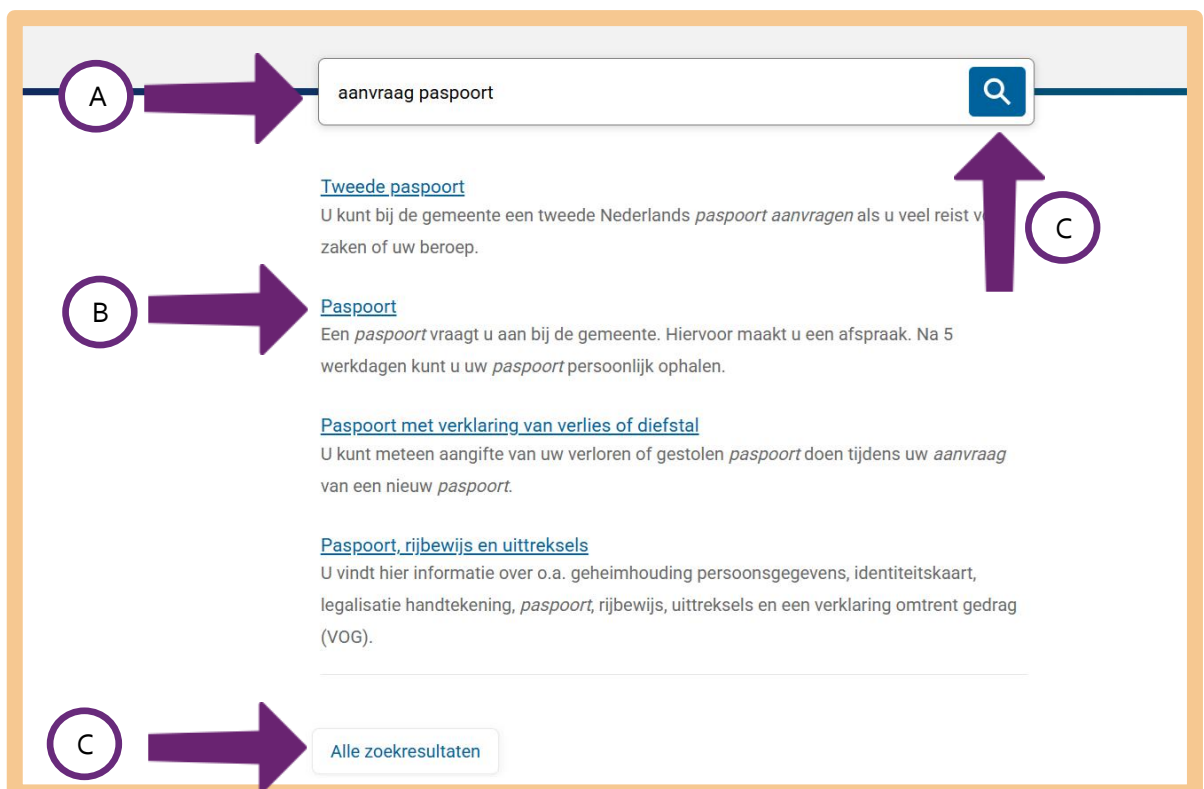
A

aanvraag paspoort

C

Tweede paspoort
U kunt bij de gemeente een tweede Nederlands *paspoort aanvragen* als u veel reist v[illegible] zaken of uw beroep.

B

Paspoort
Een *paspoort* vraagt u aan bij de gemeente. Hiervoor maakt u een afspraak. Na 5 werkdagen kunt u uw *paspoort* persoonlijk ophalen.

Paspoort met verklaring van verlies of diefstal
U kunt meteen aangifte van uw verloren of gestolen *paspoort* doen tijdens uw *aanvraag* van een nieuw *paspoort*.

Paspoort, rijbewijs en uittreksels
U vindt hier informatie over o.a. geheimhouding persoonsgegevens, identiteitskaart, legalisatie handtekening, *paspoort*, rijbewijs, uittreksels en een verklaring omtrent gedrag (VOG).

C

Alle zoekresultaten